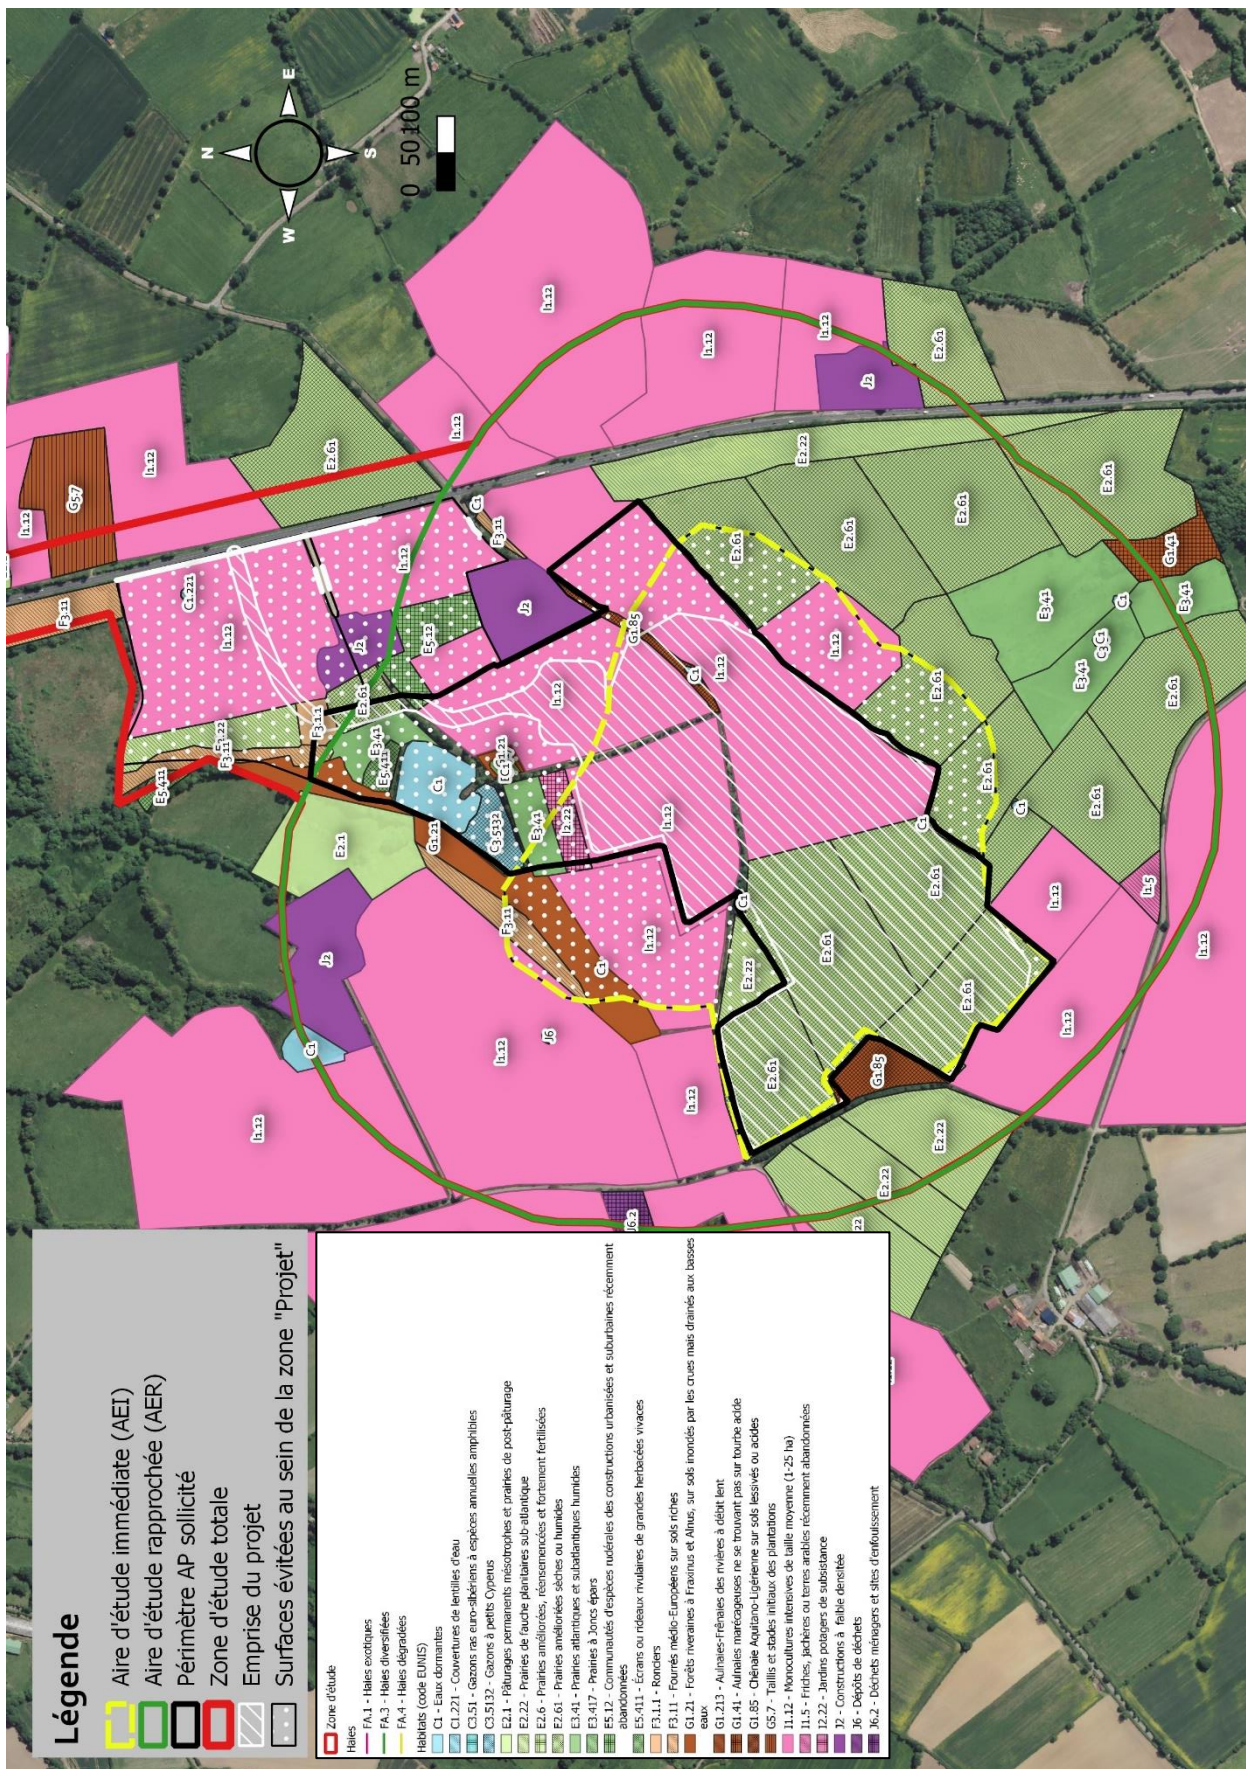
Légende

Aire d'étude immédiate (AEI)
Aire d'étude rapprochée (AER)
Périmètre AP sollicité
Zone d'étude totale
Emprise du projet
Surfaces évitées au sein de la zone "Projet"

Zone d'étude
Haies
FA.1 - Haies exotiques
FA.3 - Haies diversifiées
FA.4 - Haies dégradées
Habitats (code EUNIS)
C1 - Eaux dormantes
C1.221 - Couvertures de lentilles d'eau
C3.51 - Gazons ras euro-sibériens à espèces annuelles amphibies
C3.5132 - Gazons à petits Cyperus
E2.1 - Pâturages permanents mésotrophes et prairies de post-pâturage
E2.22 - Prairies de fauche planitiaires sub-atlantique
E2.6 - Prairies améliorées, réensemencées et fortement fertilisées
E2.61 - Prairies améliorées sèches ou humides
E3.41 - Prairies atlantiques et subatlantiques humides
E3.417 - Prairies à Joncs épars
E5.12 - Communautés d'espèces rudérales des constructions urbanisées et suburbaines récemment abandonnées
E5.411 - Écrans ou rideaux rivulaires de grandes herbacées vivaces
F3.1.1 - Ronciers
F3.11 - Fourrés médio-Européens sur sols riches
G1.21 - Forêts riveraines à Fraxinus et Alnus, sur sols inondés par les crues mais drainés aux basses eaux
G1.213 - Aulnaies-Frênaies des rivières à débit lent
G1.41 - Aulnaies marécageuses ne se trouvant pas sur tourbe acide
G1.85 - Chênaie Aquitano-Ligérienne sur sols lessivés ou acides
G5.7 - Taillis et stades initiaux des plantations
I1.12 - Monocultures intensives de taille moyenne (1-25 ha)
I1.5 - Friches, jachères ou terres arables récemment abandonnées
I2.22 - Jardins potagers de subsistance
J2 - Constructions à faible densitée
J6 - Dépôts de déchets
J6.2 - Déchets ménagers et sites d'enfouissement

N
E
S
W
0 50 100 m

I1.12 G5.7 F3.11 I1.12 E2.61 I1.12 I1.12 I1.12 I1.12 J2 E2.61 E2.22 C1 F3.11 C1.221 I1.12 I1.12 J2 J2 E5.12 E2.61 F3.11 G1.85 C1 I1.12 I1.12 E2.61 E2.61 E2.61 E2.61 G1.41 E3.41 C1 E3.41 C3.51 E3.41 E2.61 E2.22 F3.11 E5.411 E2.61 E3.41 E5.411 C1 C1.221 C1 I1.12 E2.61 C1 E2.61 E2.61 C1 E2.1 G1.21 C3.5132 E3.41 I2.22 I1.12 E2.61 I1.12 I1.5 J2 F3.11 I1.12 C1 C1 E2.61 E2.22 E2.61 E2.61 I1.12 I1.12 C1 J6 I1.12 I1.12 E2.61 G1.85 I1.12 E2.22 E2.22 J6.2